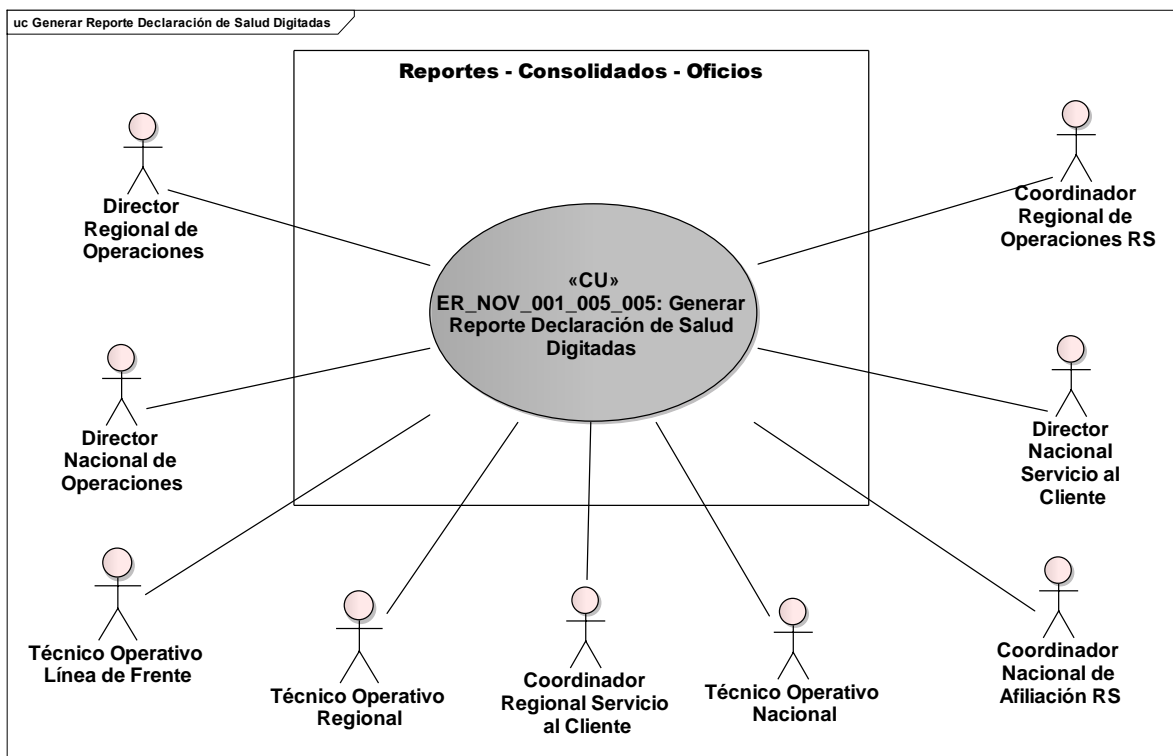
uc Generar Reporte Declaración de Salud Digitadas

Reportes - Consolidados - Oficios

«CU»
ER_NOV_001_005_005: Generar Reporte Declaración de Salud Digitadas

Director Regional de Operaciones

Coordinador Regional de Operaciones RS

Director Nacional de Operaciones

Director Nacional Servicio al Cliente

Técnico Operativo Línea de Frente

Técnico Operativo Regional

Coordinador Regional Servicio al Cliente

Técnico Operativo Nacional

Coordinador Nacional de Afiliación RS